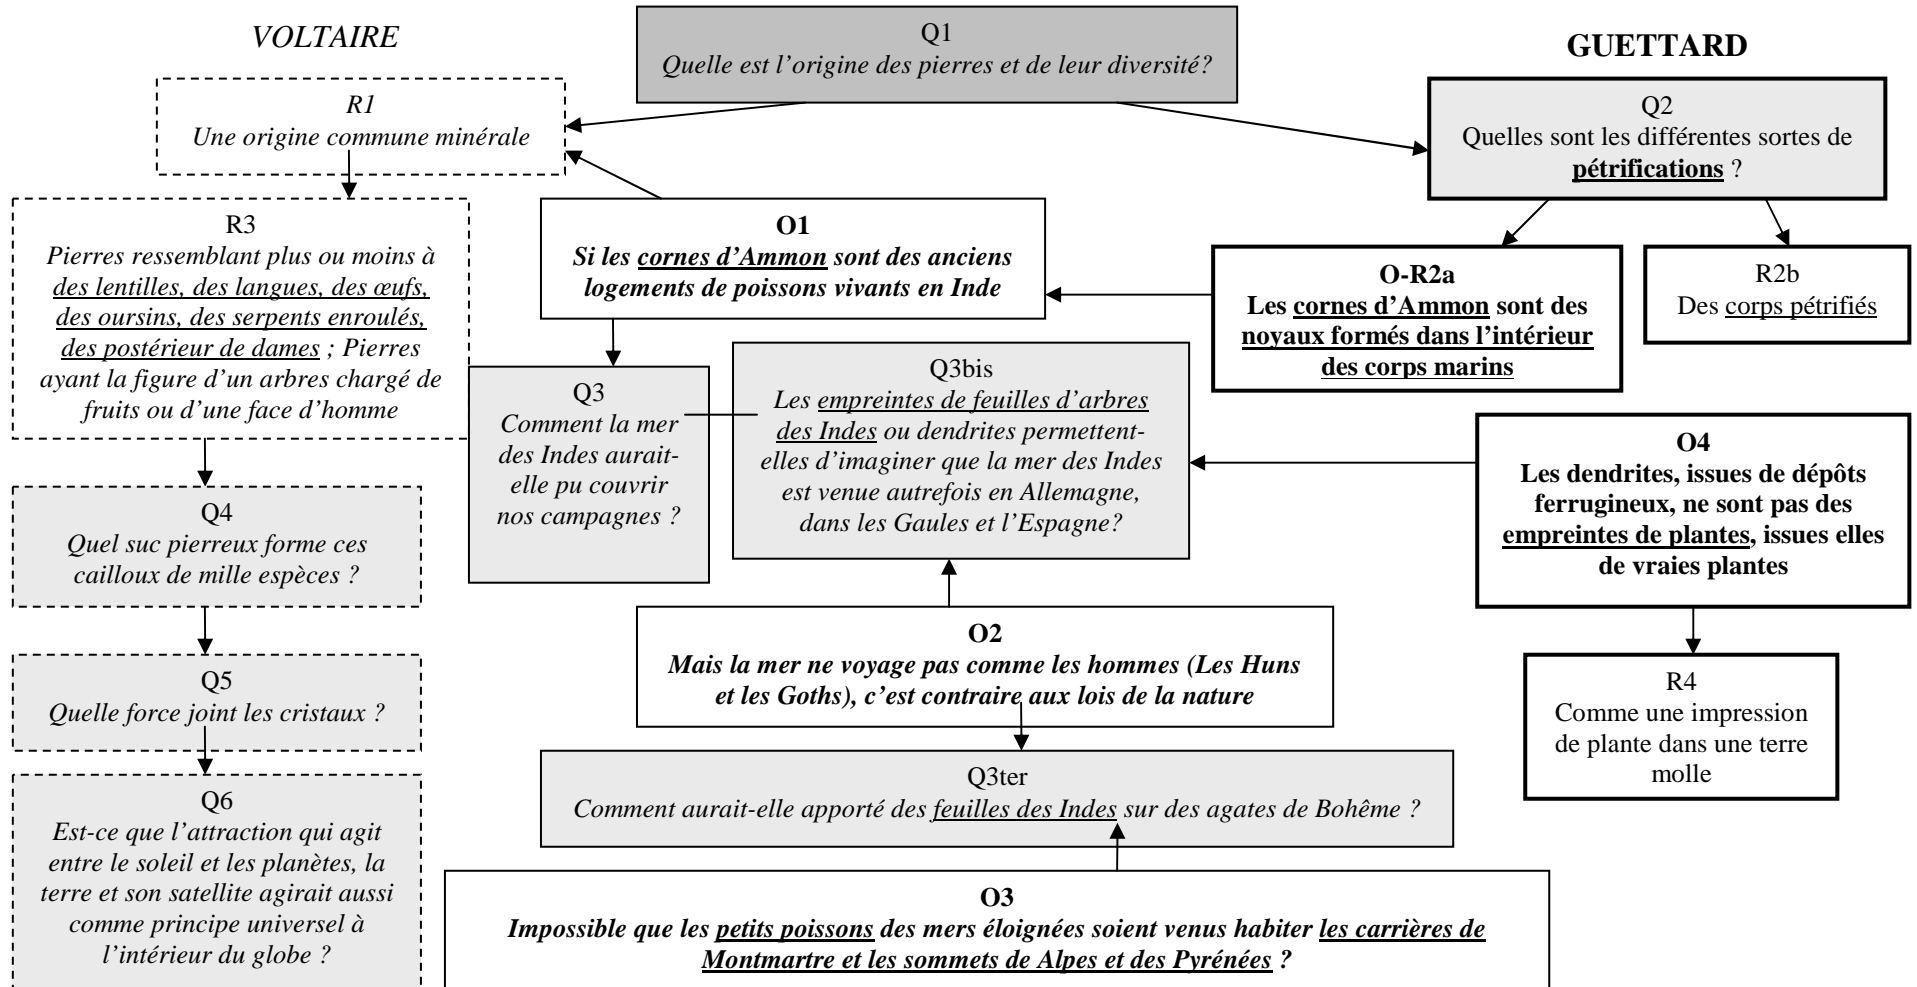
VOLTAIRE

Q1
Quelle est l'origine des pierres et de leur diversité?

GUETTARD

R1
Une origine commune minérale

Q2
Quelles sont les différentes sortes de pétrifications ?

R3
Pierres ressemblant plus ou moins à des lentilles, des langues, des œufs, des oursins, des serpents enroulés, des postérieur de dames ; Pierres ayant la figure d'un arbres chargé de fruits ou d'une face d'homme

O1
Si les cornes d'Ammon sont des anciens logements de poissons vivants en Inde

O-R2a
Les cornes d'Ammon sont des noyaux formés dans l'intérieur des corps marins

R2b
Des corps pétrifiés

Q3
Comment la mer des Indes aurait-elle pu couvrir nos campagnes ?

Q3bis
Les empreintes de feuilles d'arbres des Indes ou dendrites permettent-elles d'imaginer que la mer des Indes est venue autrefois en Allemagne, dans les Gaules et l'Espagne?

O4
Les dendrites, issues de dépôts ferrugineux, ne sont pas des empreintes de plantes, issues elles de vraies plantes

Q4
Quel suc pierreux forme ces cailloux de mille espèces ?

O2
Mais la mer ne voyage pas comme les hommes (Les Huns et les Goths), c'est contraire aux lois de la nature

Q5
Quelle force joint les cristaux ?

R4
Comme une impression de plante dans une terre molle

Q3ter
Comment aurait-elle apporté des feuilles des Indes sur des agates de Bohême ?

Q6
Est-ce que l'attraction qui agit entre le soleil et les planètes, la terre et son satellite agirait aussi comme principe universel à l'intérieur du globe ?

O3
Impossible que les petits poissons des mers éloignées soient venus habiter les carrières de Montmartre et les sommets de Alpes et des Pyrénées ?